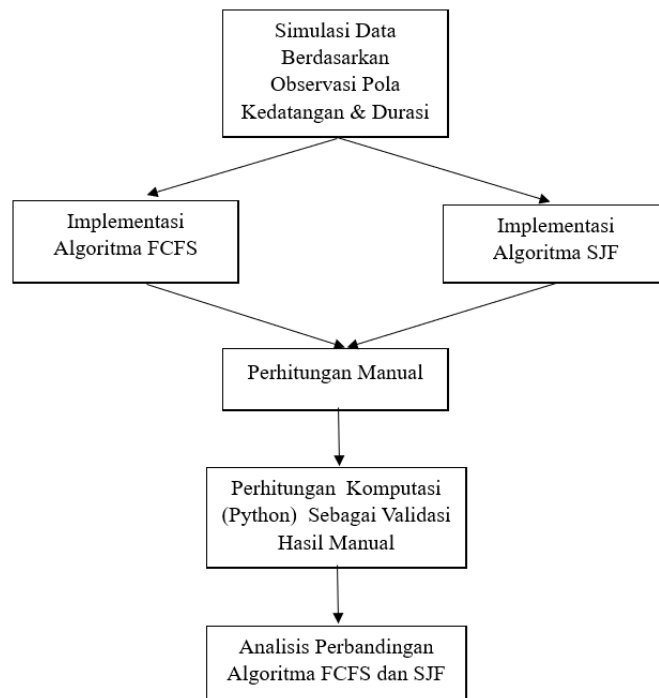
Simulasi Data Berdasarkan Observasi Pola Kedatangan & Durasi

Implementasi Algoritma FCFS

Implementasi Algoritma SJF

Perhitungan Manual

Perhitungan Komputasi (Python) Sebagai Validasi Hasil Manual

Analisis Perbandingan Algoritma FCFS dan SJF